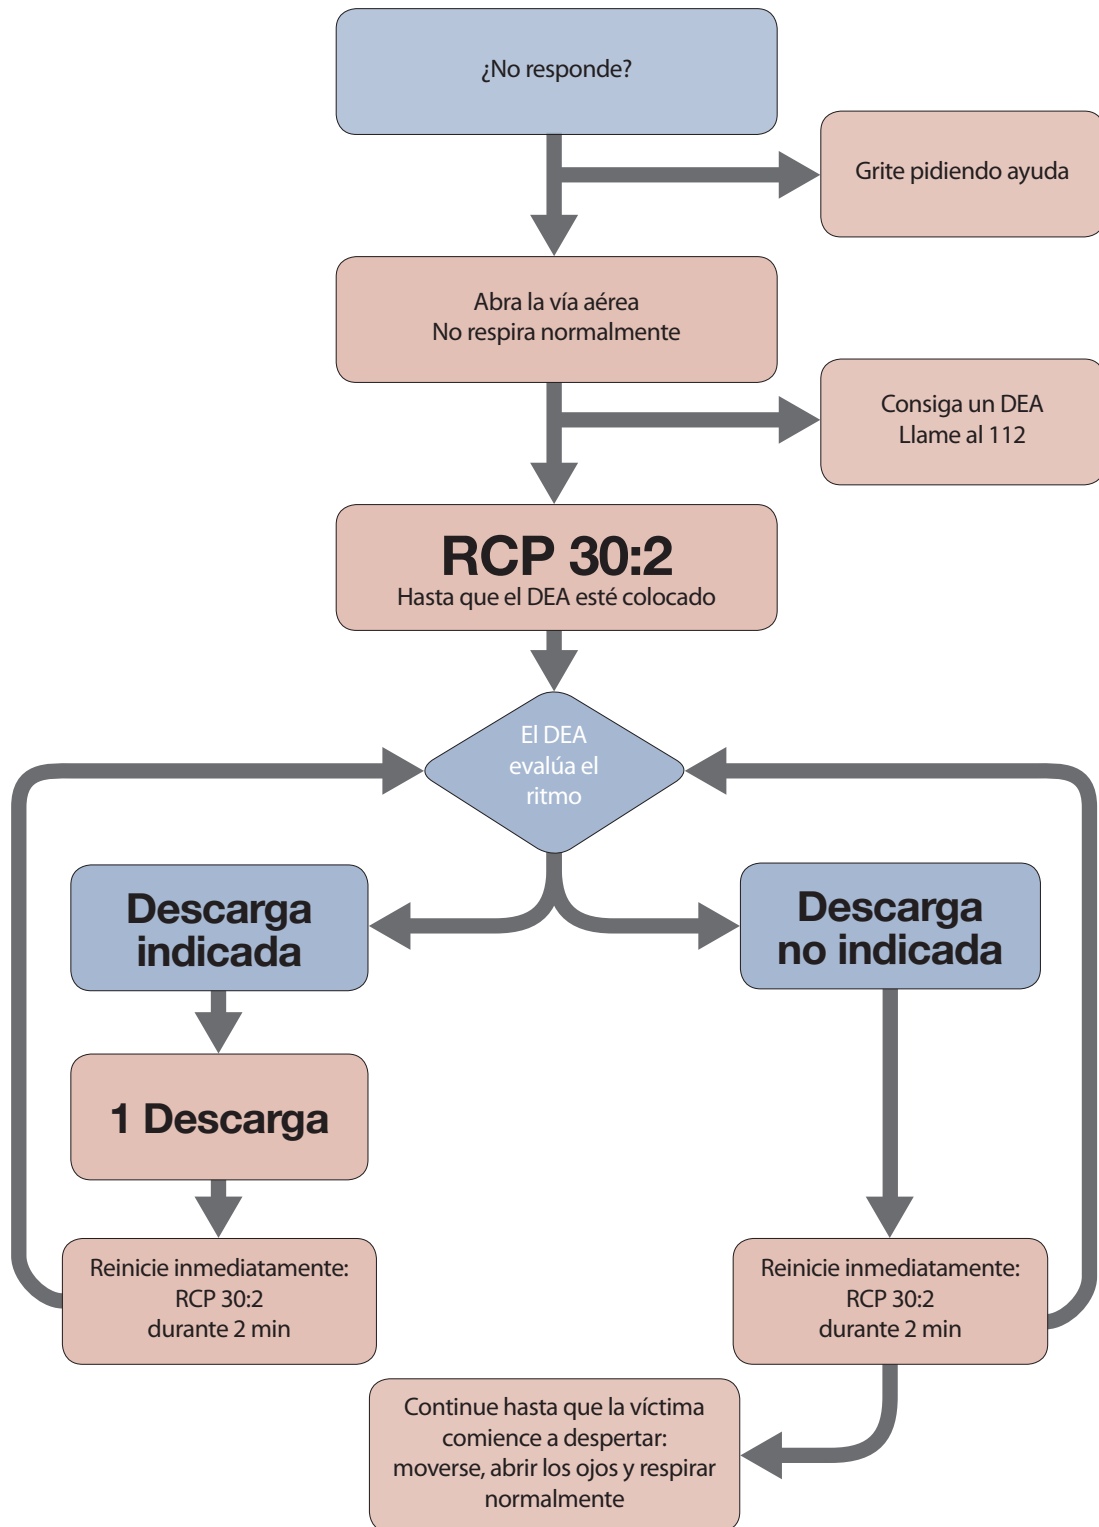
¿No responde?

Grite pidiendo ayuda

Abra la vía aérea
No respira normalmente

Consiga un DEA
Llame al 112

RCP 30:2
Hasta que el DEA esté colocado

El DEA evalúa el ritmo

Descarga indicada

Descarga no indicada

1 Descarga

Reinicie inmediatamente:
RCP 30:2
durante 2 min

Reinicie inmediatamente:
RCP 30:2
durante 2 min

Continue hasta que la víctima comience a despertar: moverse, abrir los ojos y respirar normalmente